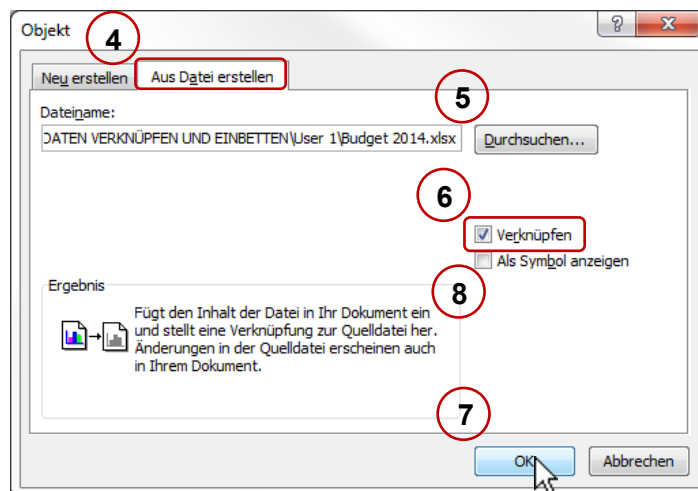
Objekt

?

4

Neu erstellen

Aus Datei erstellen

Dateiname:

5

DATEN VERKNÜPFEN UND EINBETTEN\User 1\Budget 2014.xlsx

Durchsuchen...

6

Verknüpfen

Als Symbol anzeigen

Ergebnis

8

Fügt den Inhalt der Datei in Ihr Dokument ein und stellt eine Verknüpfung zur Quelldatei her. Änderungen in der Quelldatei erscheinen auch in Ihrem Dokument.

7

OK

Abbrechen